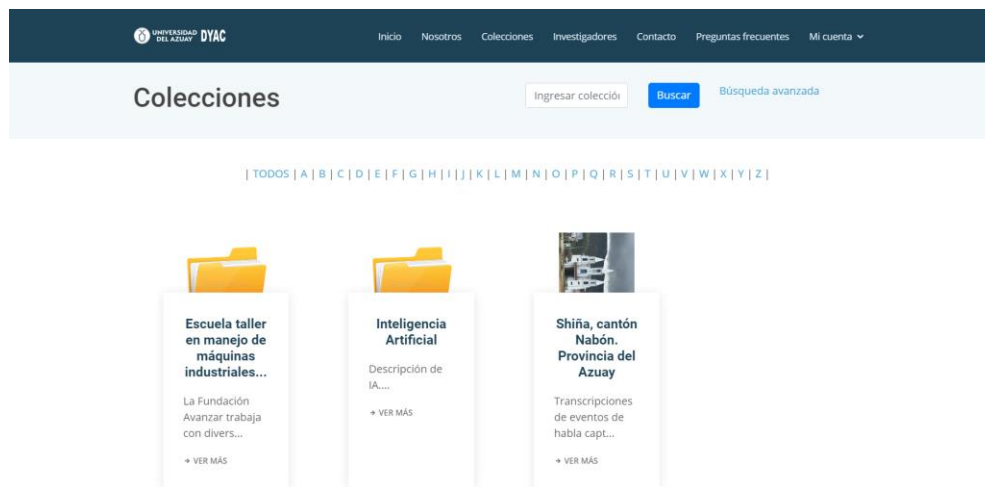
UNIVERSIDAD DEL AZUAY DYAC

Inicio Nosotros Colecciones Investigadores Contacto Preguntas frecuentes Mi cuenta

Colecciones

Ingresar colecció

Buscar

Búsqueda avanzada

| TODOS | A | B | C | D | E | F | G | H | I | J | K | L | M | N | O | P | Q | R | S | T | U | V | W | X | Y | Z |

Escuela taller en manejo de máquinas industriales...

La Fundación Avanzar trabaja con divers...

→ VER MÁS

Inteligencia Artificial

Descripción de IA....

→ VER MÁS

Shiña, cantón Nabón. Provincia del Azuay

Transcripciones de eventos de habla capt...

→ VER MÁS